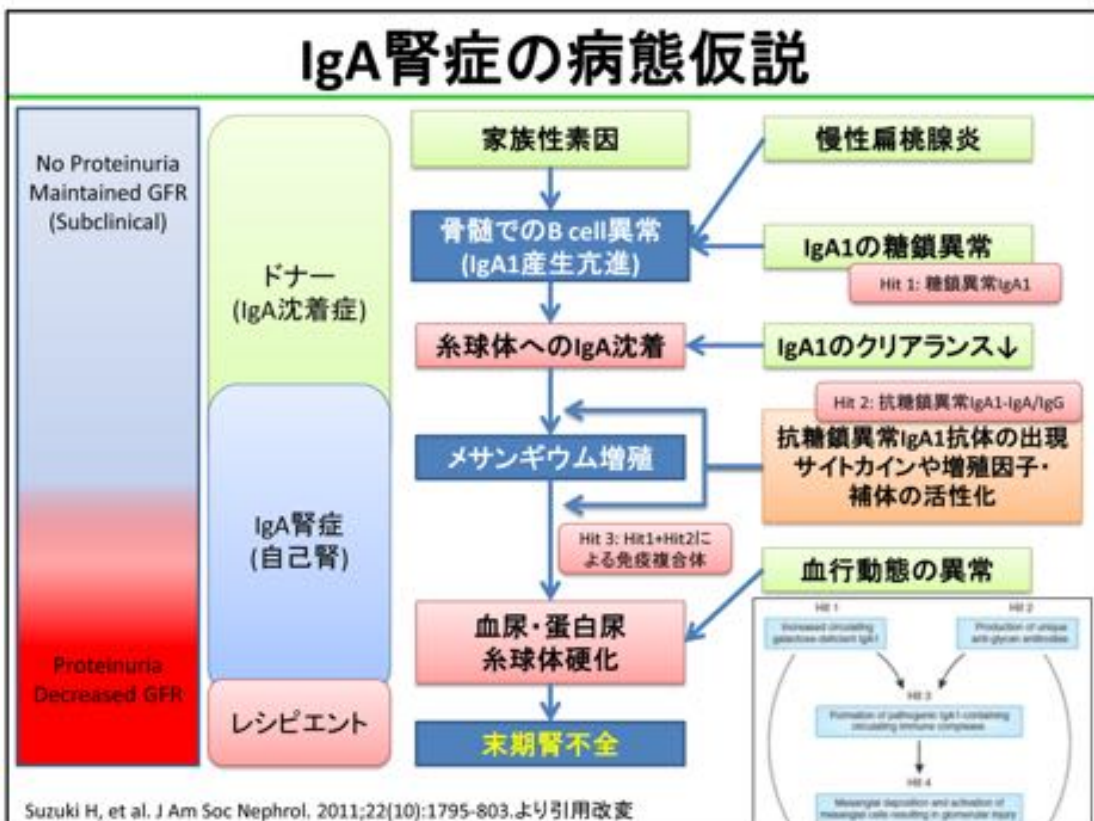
IgA腎症の病態仮説

No Proteinuria
Maintained GFR
(Subclinical)

Proteinuria
Decreased GFR

ドナー
(IgA沈着症)

IgA腎症
(自己腎)

レシピエント

家族性素因

骨髄でのB cell異常
(IgA1産生亢進)

糸球体へのIgA沈着

メサンギウム増殖

Hit 3: Hit1+Hit2による免疫複合体

血尿・蛋白尿
糸球体硬化

末期腎不全

慢性扁桃腺炎

IgA1の糖鎖異常

Hit 1: 糖鎖異常IgA1

IgA1のクリアランス↓

Hit 2: 抗糖鎖異常IgA1-IgA/IgG

抗糖鎖異常IgA1抗体の出現
サイトカインや増殖因子・
補体の活性化

血行動態の異常

Hit 1
Increased circulating galactose-deficient IgA1

Hit 2
Production of unique anti-glycan antibodies

Hit 3
Formation of pathogenic IgA1-containing circulating immune complexes

Hit 4
Mesangial deposition and activation of mesangial cells resulting in glomerular injury

Suzuki H, et al. J Am Soc Nephrol. 2011;22(10):1795-803.より引用改変